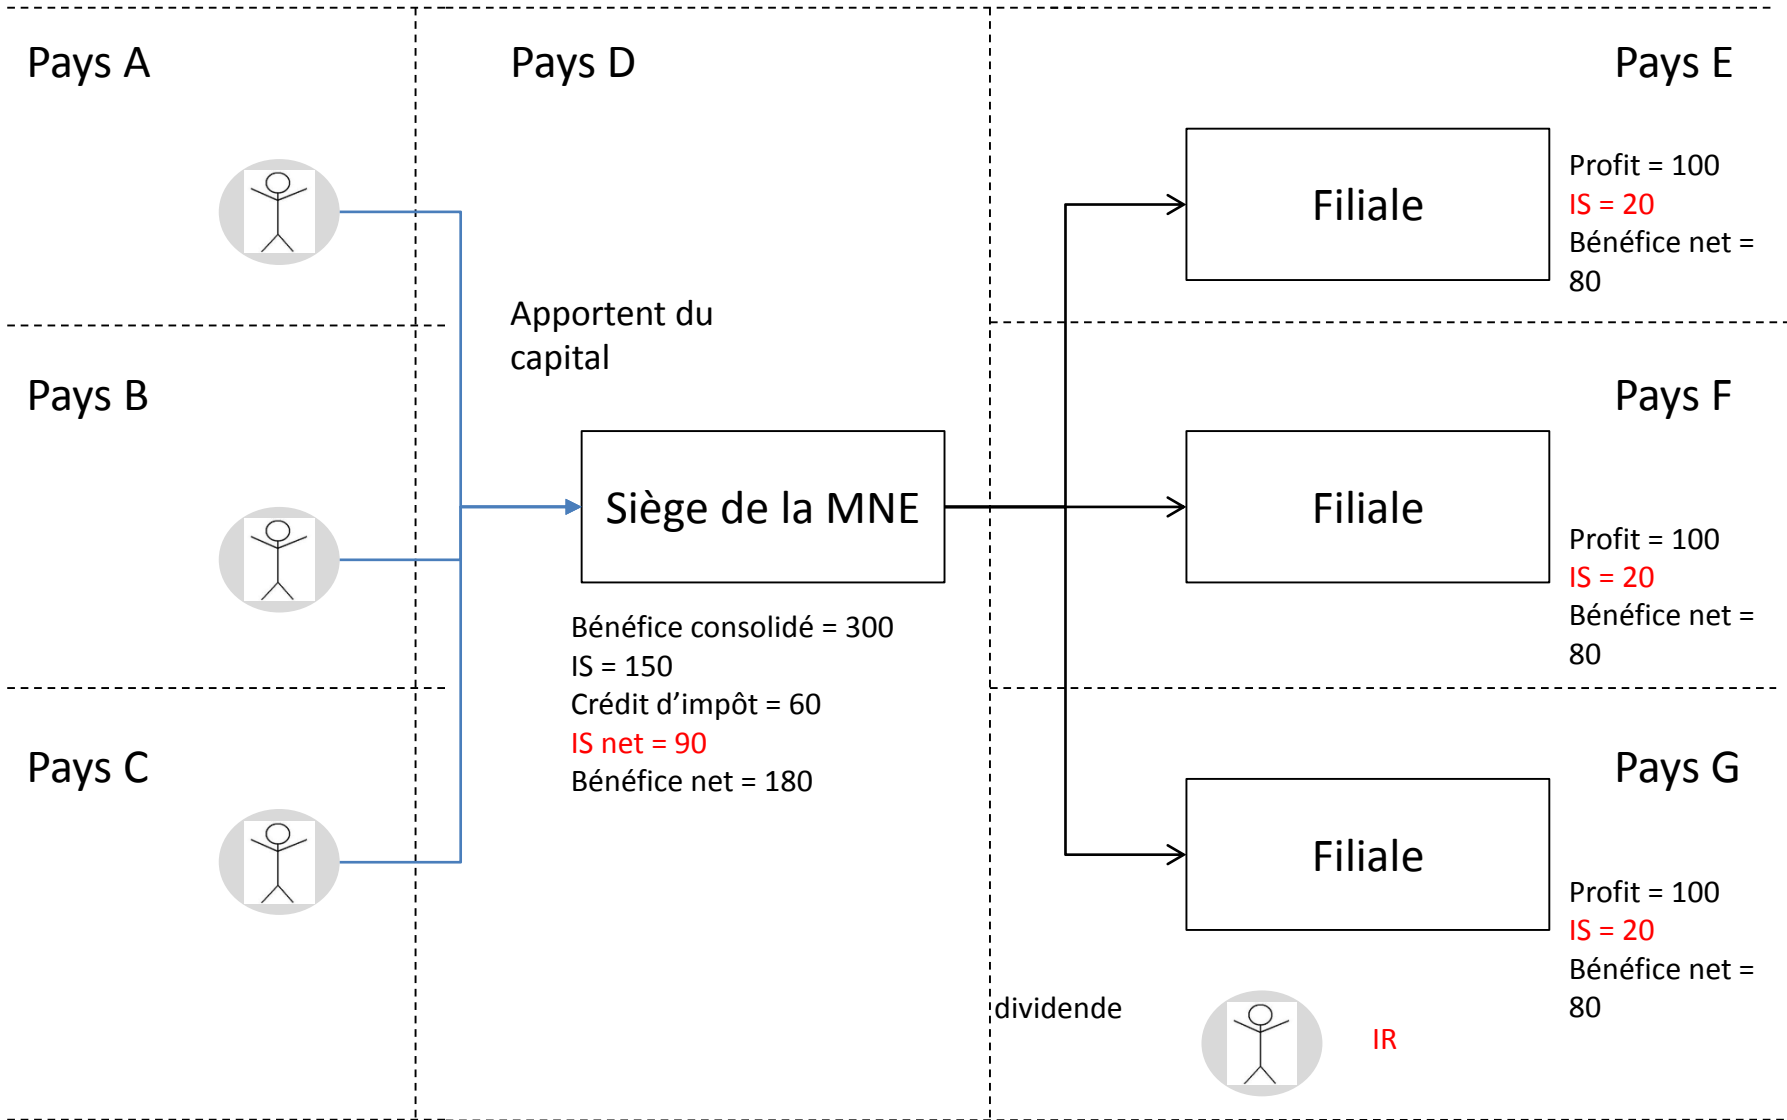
Pays A

Pays D

Pays E

Filiale

Profit = 100
IS = 20
Bénéfice net = 80

Apportent du capital

Pays B

Pays F

Siège de la MNE

Filiale

Profit = 100
IS = 20
Bénéfice net = 80

Bénéfice consolidé = 300
IS = 150
Crédit d’impôt = 60
IS net = 90
Bénéfice net = 180

Pays C

Pays G

Filiale

Profit = 100
IS = 20
Bénéfice net = 80

dividende

IR